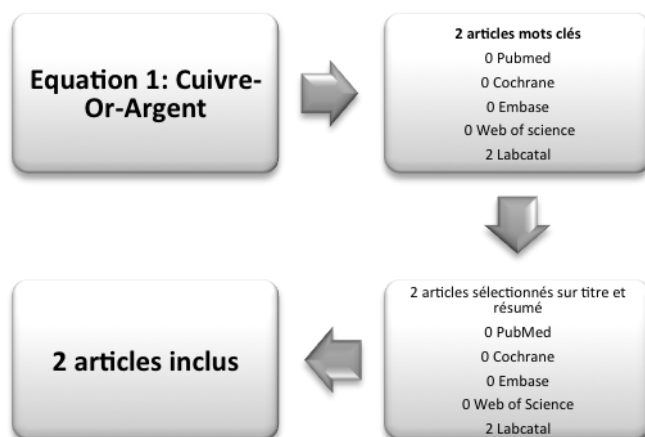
Equation 1: Cuivre-Or-Argent

2 articles mots clés
0 Pubmed
0 Cochrane
0 Embase
0 Web of science
2 Labcatal

2 articles sélectionnés sur titre et résumé
0 PubMed
0 Cochrane
0 Embase
0 Web of Science
2 Labcatal

2 articles inclus